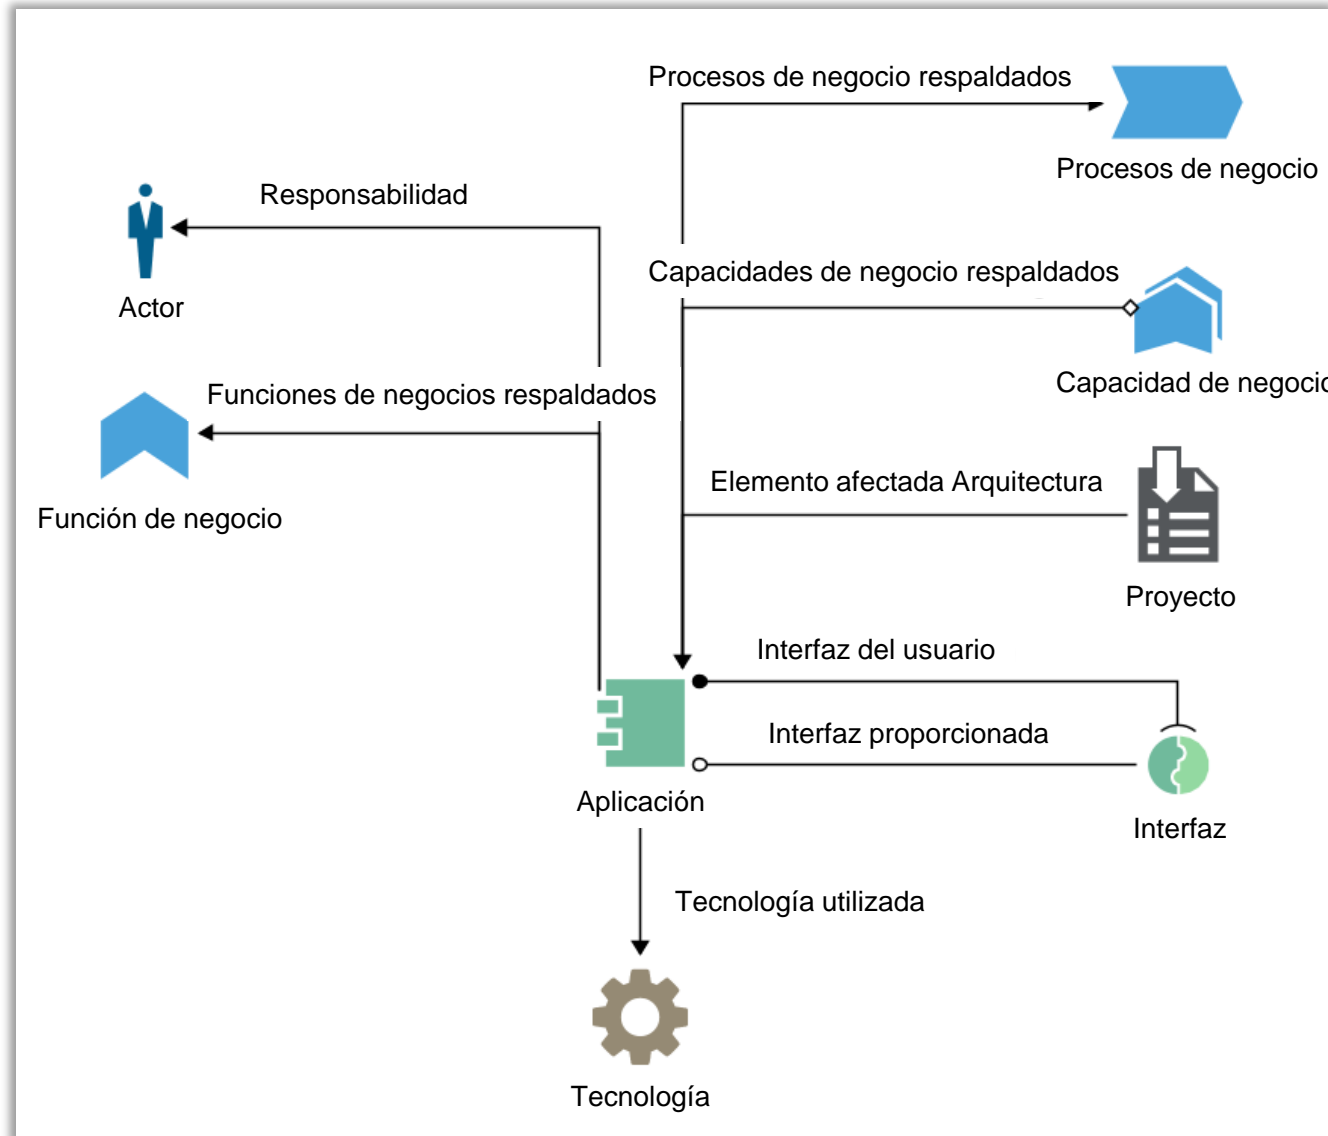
Procesos de negocio respaldados

Procesos de negocio

Responsabilidad

Actor

Capacidades de negocio respaldados

Capacidad de negocio

Funciones de negocios respaldados

Función de negocio

Elemento afectada Arquitectura

Proyecto

Interfaz del usuario

Interfaz proporcionada

Aplicación

Interfaz

Tecnología utilizada

Tecnología